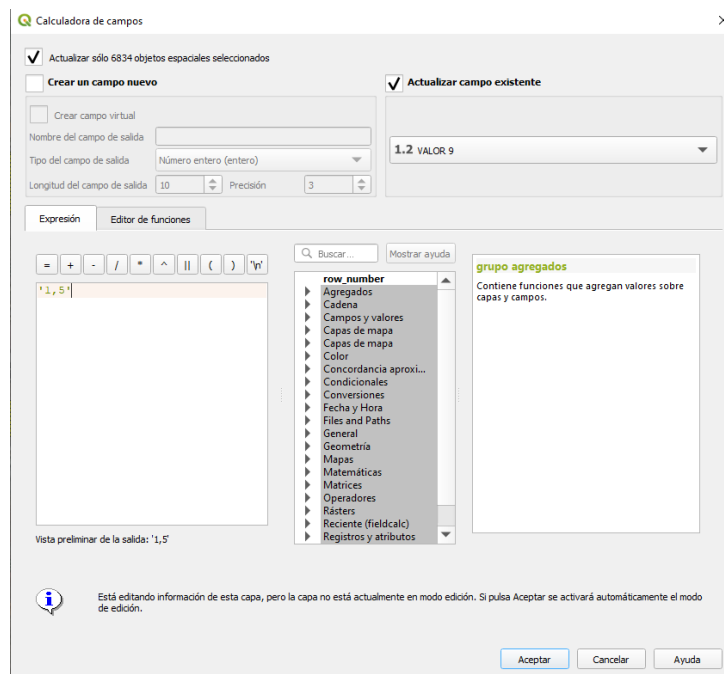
Calculadora de campos

Actualizar sólo 6834 objetos espaciales seleccionados

Crear un campo nuevo

Actualizar campo existente

Crear campo virtual

Nombre del campo de salida

Tipo del campo de salida | Número entero (entero)

Longitud del campo de salida | 10 | Precisión | 3

1.2 VALOR 9

Expresión | Editor de funciones

= + - / * ^ || ( ) '\n'

'1,5'

Vista preliminar de la salida: '1,5'

Buscar... | Mostrar ayuda

row_number
Agregados
Cadena
Campos y valores
Capas de mapa
Capas de mapa
Color
Concordancia aproxi...
Condicionales
Conversiones
Fecha y Hora
Files and Paths
General
Geometría
Mapas
Matemáticas
Matrices
Operadores
Rásters
Reciente (fieldcalc)
Registros y atributos

grupo agregados

Contiene funciones que agregan valores sobre capas y campos.

Está editando información de esta capa, pero la capa no está actualmente en modo edición. Si pulsa Aceptar se activará automáticamente el modo de edición.

Aceptar | Cancelar | Ayuda